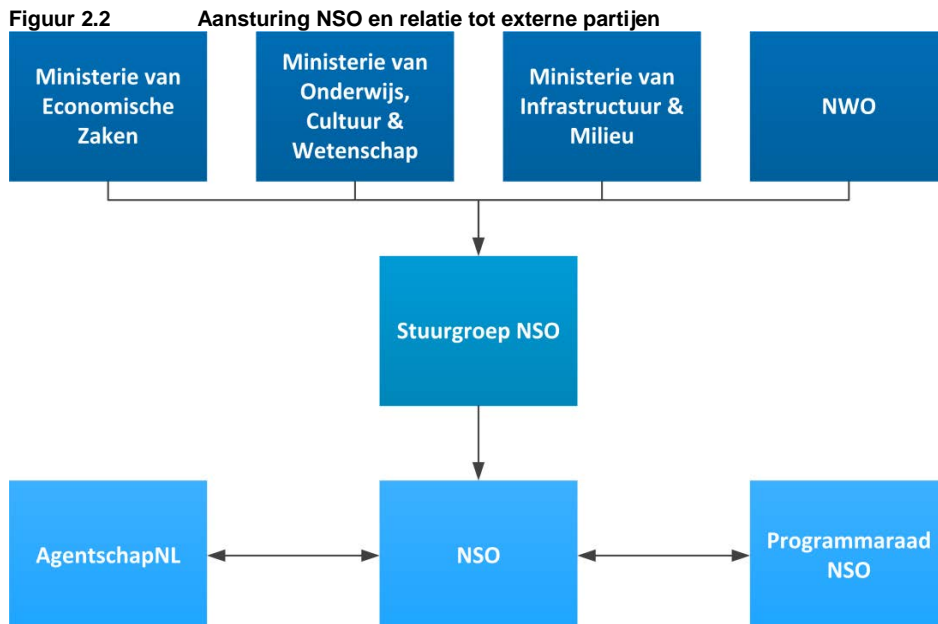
Figuur 2.2 Aansturing NSO en relatie tot externe partijen

Ministerie van Economische Zaken

Ministerie van Onderwijs, Cultuur & Wetenschap

Ministerie van Infrastructuur & Milieu

NWO

Stuurgroep NSO

AgentschapNL

NSO

Programmaraad NSO